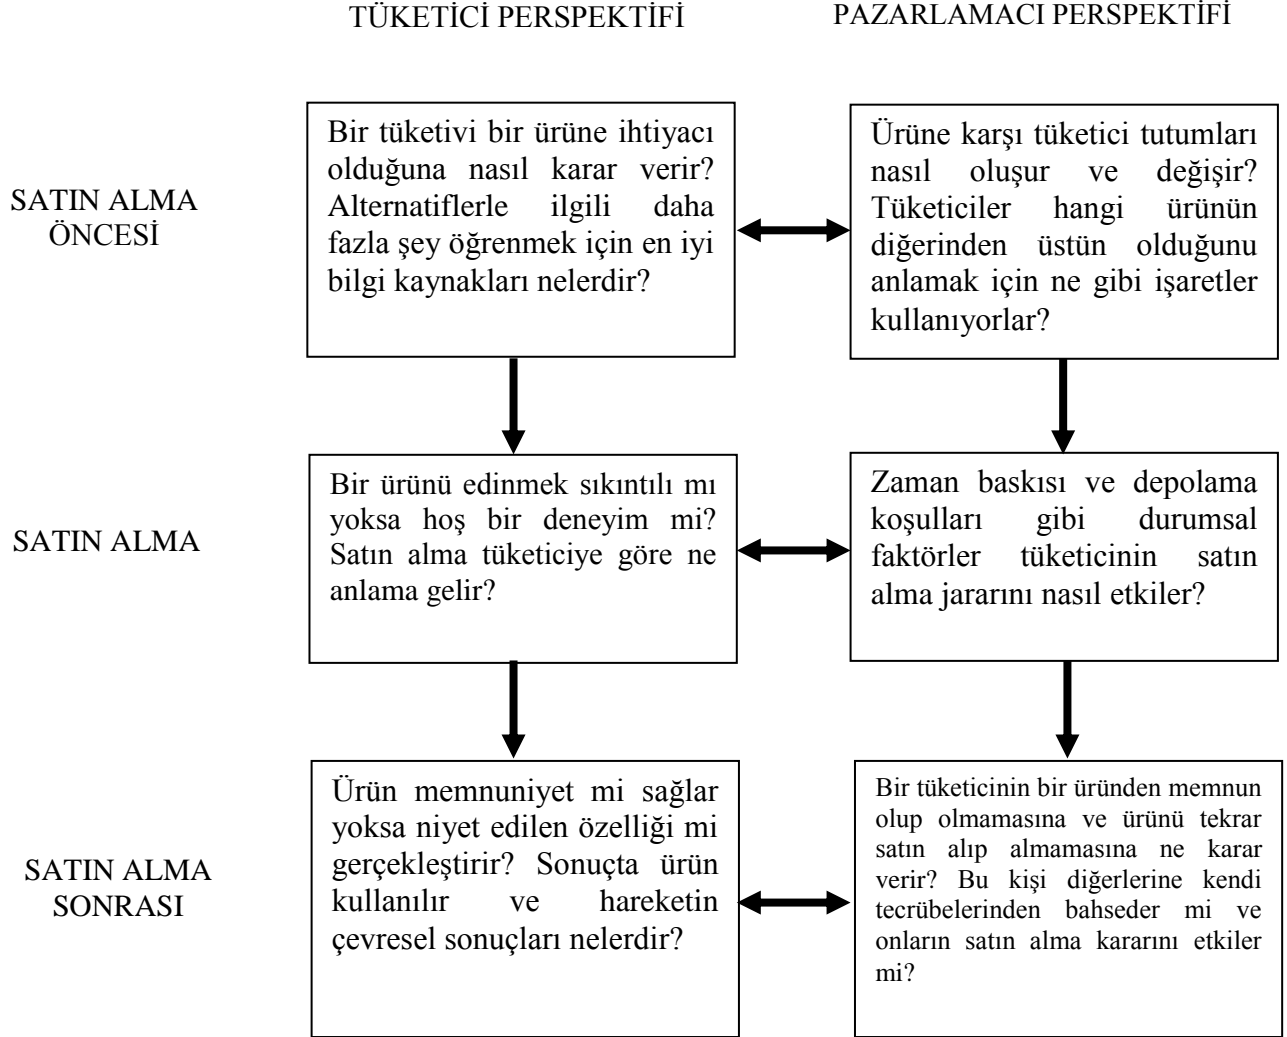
TÜKETİCİ PERSPEKTİFİ

PAZARLAMACI PERSPEKTİFİ

SATIN ALMA ÖNCESİ

Bir tüketivi bir ürüne ihtiyacı olduğuna nasıl karar verir? Alternatiflerle ilgili daha fazla şey öğrenmek için en iyi bilgi kaynakları nelerdir?

Ürüne karşı tüketici tutumları nasıl oluşur ve değişir? Tüketiciler hangi ürünün diğerinden üstün olduğunu anlamak için ne gibi işaretler kullanıyorlar?

SATIN ALMA

Bir ürünü edinmek sıkıntılı mı yoksa hoş bir deneyim mi? Satın alma tüketiciye göre ne anlama gelir?

Zaman baskısı ve depolama koşulları gibi durumsal faktörler tüketicinin satın alma jararını nasıl etkiler?

SATIN ALMA SONRASI

Ürün memnuniyet mi sağlar yoksa niyet edilen özelliği mi gerçekleştirir? Sonuçta ürün kullanılır ve hareketin çevresel sonuçları nelerdir?

Bir tüketicinin bir üründen memnun olup olmamasına ve ürünü tekrar satın alıp almamasına ne karar verir? Bu kişi diğerlerine kendi tecrübelerinden bahseder mi ve onların satın alma kararını etkiler mi?